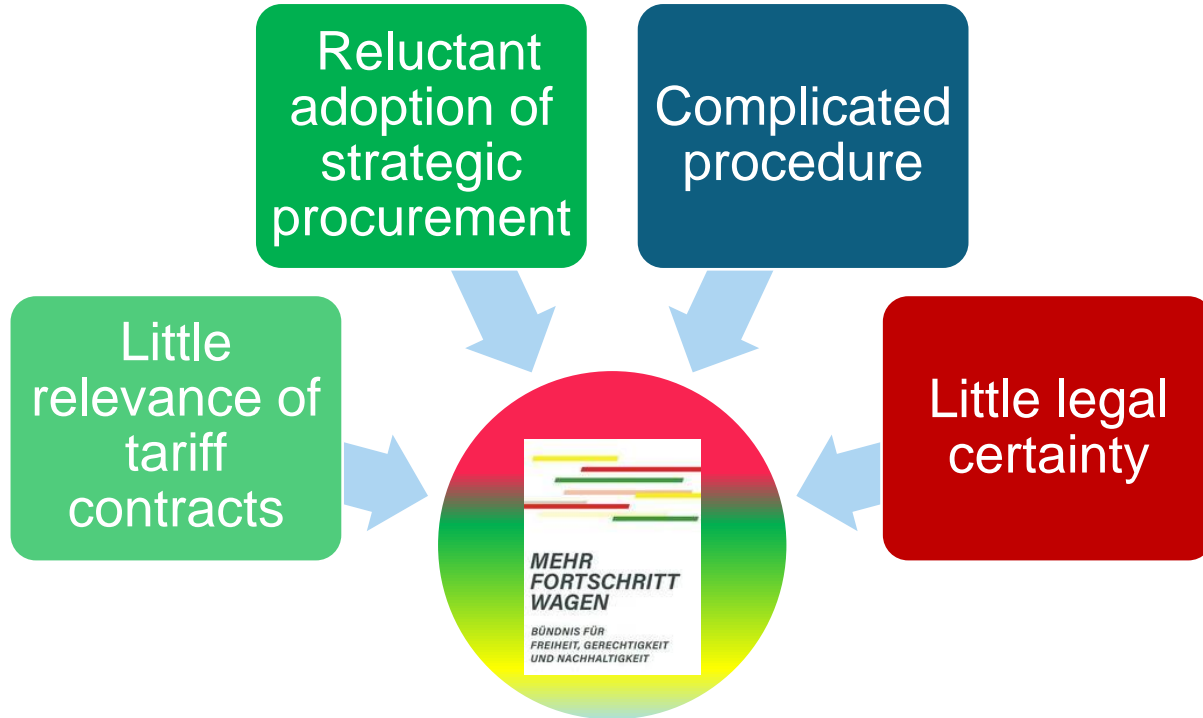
Reluctant adoption of strategic procurement

Complicated procedure

Little relevance of tariff contracts

Little legal certainty

MEHR FORTSCHRITT WAGEN

BÜNDNIS FÜR FREIHEIT, GERECHTIGKEIT UND NACHHALTIGKEIT